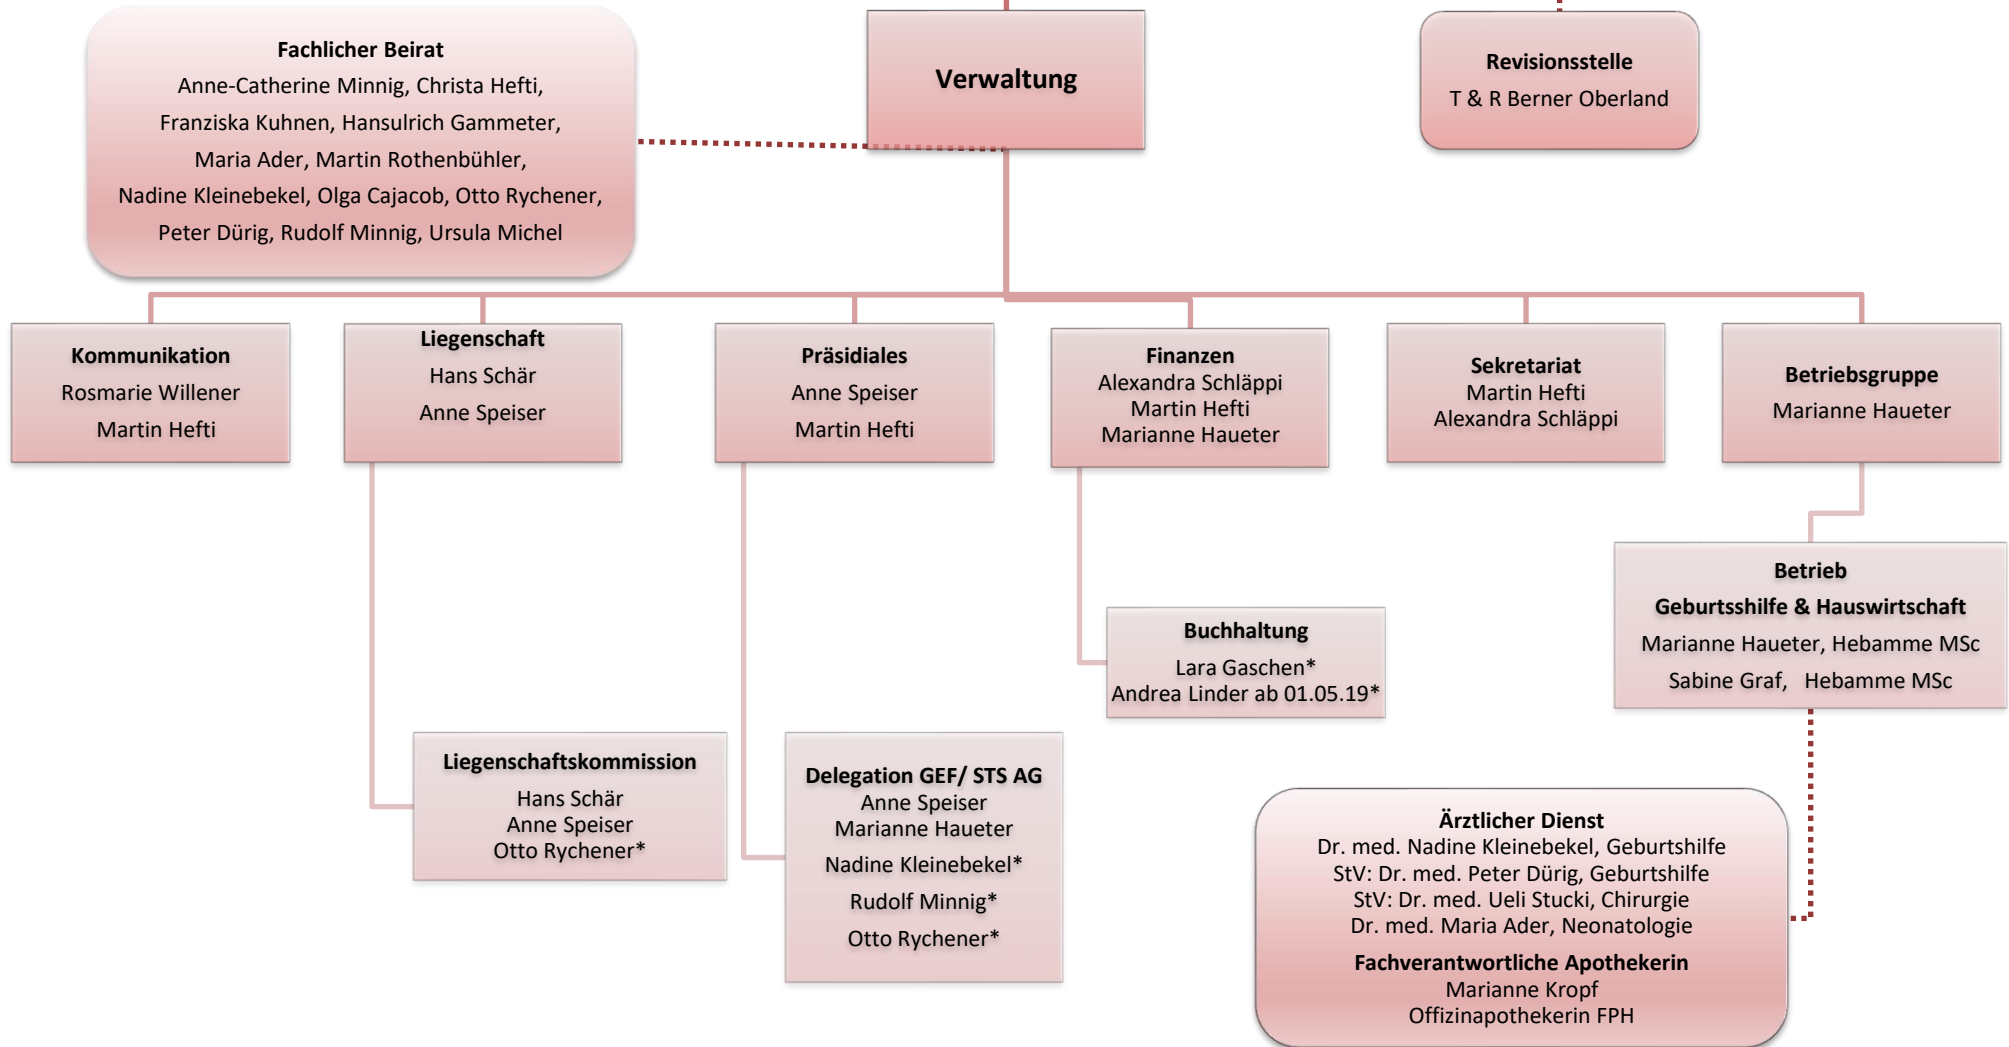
Fachlicher Beirat
Anne-Catherine Minnig, Christa Hefti, Franziska Kuhnen, Hansulrich Gammeter, Maria Ader, Martin Rothenbühler, Nadine Kleinebekel, Olga Cajacob, Otto Rychener, Peter Dürig, Rudolf Minnig, Ursula Michel

Verwaltung

Revisionsstelle
T & R Berner Oberland

Kommunikation
Rosmarie Willener
Martin Hefti

Liegenschaft
Hans Schär
Anne Speiser

Präsidiales
Anne Speiser
Martin Hefti

Finanzen
Alexandra Schläppi
Martin Hefti
Marianne Haueter

Sekretariat
Martin Hefti
Alexandra Schläppi

Betriebsgruppe
Marianne Haueter

Betrieb
Geburtshilfe & Hauswirtschaft
Marianne Haueter, Hebamme MSc
Sabine Graf, Hebamme MSc

Buchhaltung
Lara Gaschen*
Andrea Linder ab 01.05.19*

Liegenschaftskommission
Hans Schär
Anne Speiser
Otto Rychener*

Delegation GEF/ STS AG
Anne Speiser
Marianne Haueter
Nadine Kleinebekel*
Rudolf Minnig*
Otto Rychener*

Ärztlicher Dienst
Dr. med. Nadine Kleinebekel, Geburtshilfe
StV: Dr. med. Peter Dürig, Geburtshilfe
StV: Dr. med. Ueli Stucki, Chirurgie
Dr. med. Maria Ader, Neonatologie
Fachverantwortliche Apothekerin
Marianne Kropf
Offizinapothekerin FPH